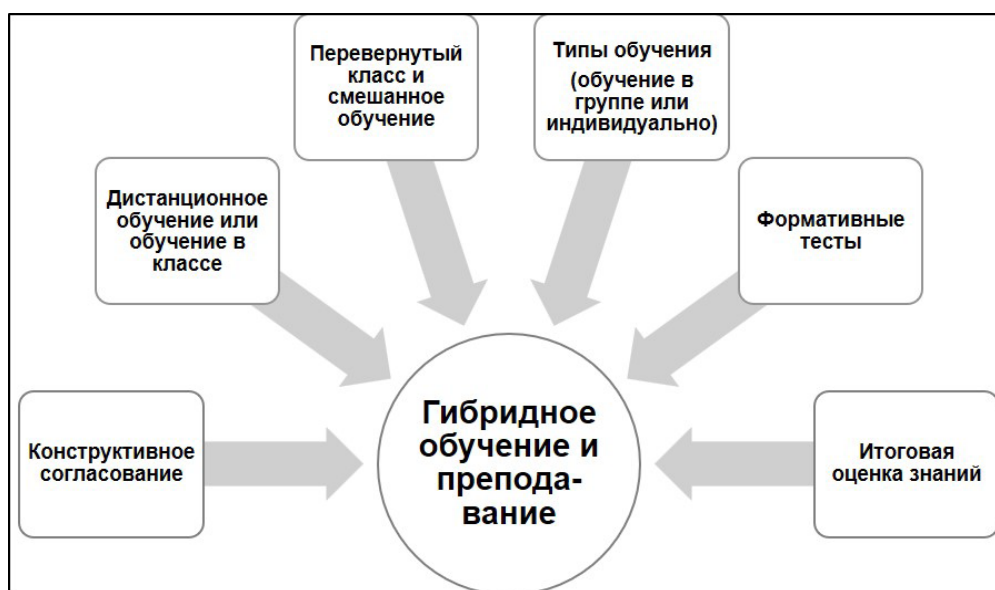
Перевернутый класс и смешанное обучение

Типы обучения (обучение в группе или индивидуально)

Дистанционное обучение или обучение в классе

Формативные тесты

Конструктивное согласование

Гибридное обучение и преподавание

Итоговая оценка знаний